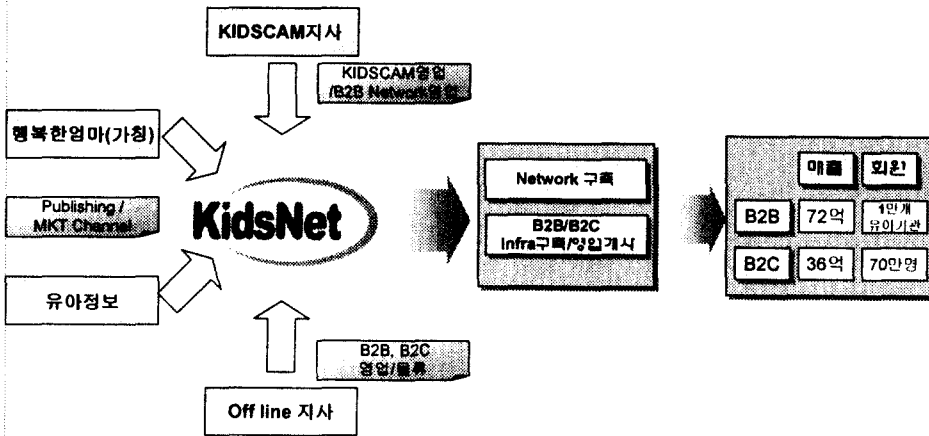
KIDSCAM지사

KIDSCAM영업 /B2B Network영업

행복한엄마(가칭)

Publishing / MKT Channel

KidsNet

유아정보

B2B, B2C 영업/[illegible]

Off line 지사

Network 구축

B2B/B2C Infra구축/영업개시

| | 매출 | 회원 |
|---|---|---|
| B2B | 72억 | 1만개 유아기관 |
| B2C | 36억 | 70만명 |